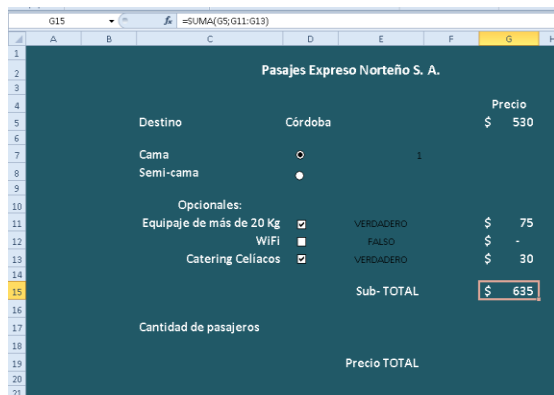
G15 $f_x$ =SUMA(G5;G11:G13)

| | A | B | C | D | E | F | G | H |
|---|---|---|---|---|---|---|---|---|
| 1 | | | | | | | | |
| 2 | | | Pasajes Expreso Norteño S. A. | | | | | |
| 3 | | | | | | | | |
| 4 | | | | | | | Precio | |
| 5 | | | Destino | Córdoba | | | $ 530 | |
| 6 | | | | | | | | |
| 7 | | | Cama | | 1 | | | |
| 8 | | | Semi-cama | | | | | |
| 9 | | | | | | | | |
| 10 | | | Opcionales: | | | | | |
| 11 | | | Equipaje de más de 20 Kg | | VERDADERO | | $ 75 | |
| 12 | | | WiFi | | FALSO | | $ - | |
| 13 | | | Catering Celíacos | | VERDADERO | | $ 30 | |
| 14 | | | | | | | | |
| 15 | | | | | Sub- TOTAL | | $ 635 | |
| 16 | | | | | | | | |
| 17 | | | Cantidad de pasajeros | | | | | |
| 18 | | | | | | | | |
| 19 | | | | | Precio TOTAL | | | |
| 20 | | | | | | | | |
| 21 | | | | | | | | |